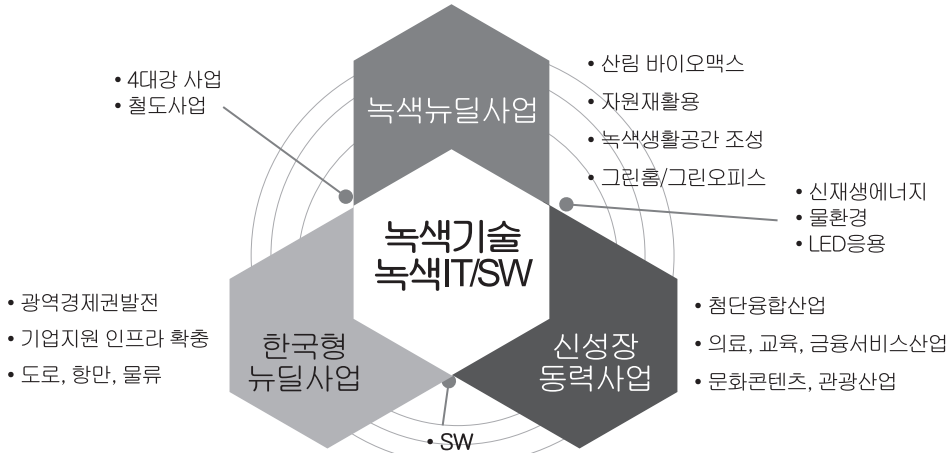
• 4대강 사업
• 철도사업

녹색뉴딜사업

• 산림 바이오맥스
• 자원재활용
• 녹색생활공간 조성
• 그린홈/그린오피스

• 신재생에너지
• 물환경
• LED응용

녹색기술
녹색IT/SW

• 광역경제권발전
• 기업지원 인프라 확충
• 도로, 항만, 물류

한국형
뉴딜사업

신성장
동력사업

• 첨단융합산업
• 의료, 교육, 금융서비스산업
• 문화콘텐츠, 관광산업

• SW